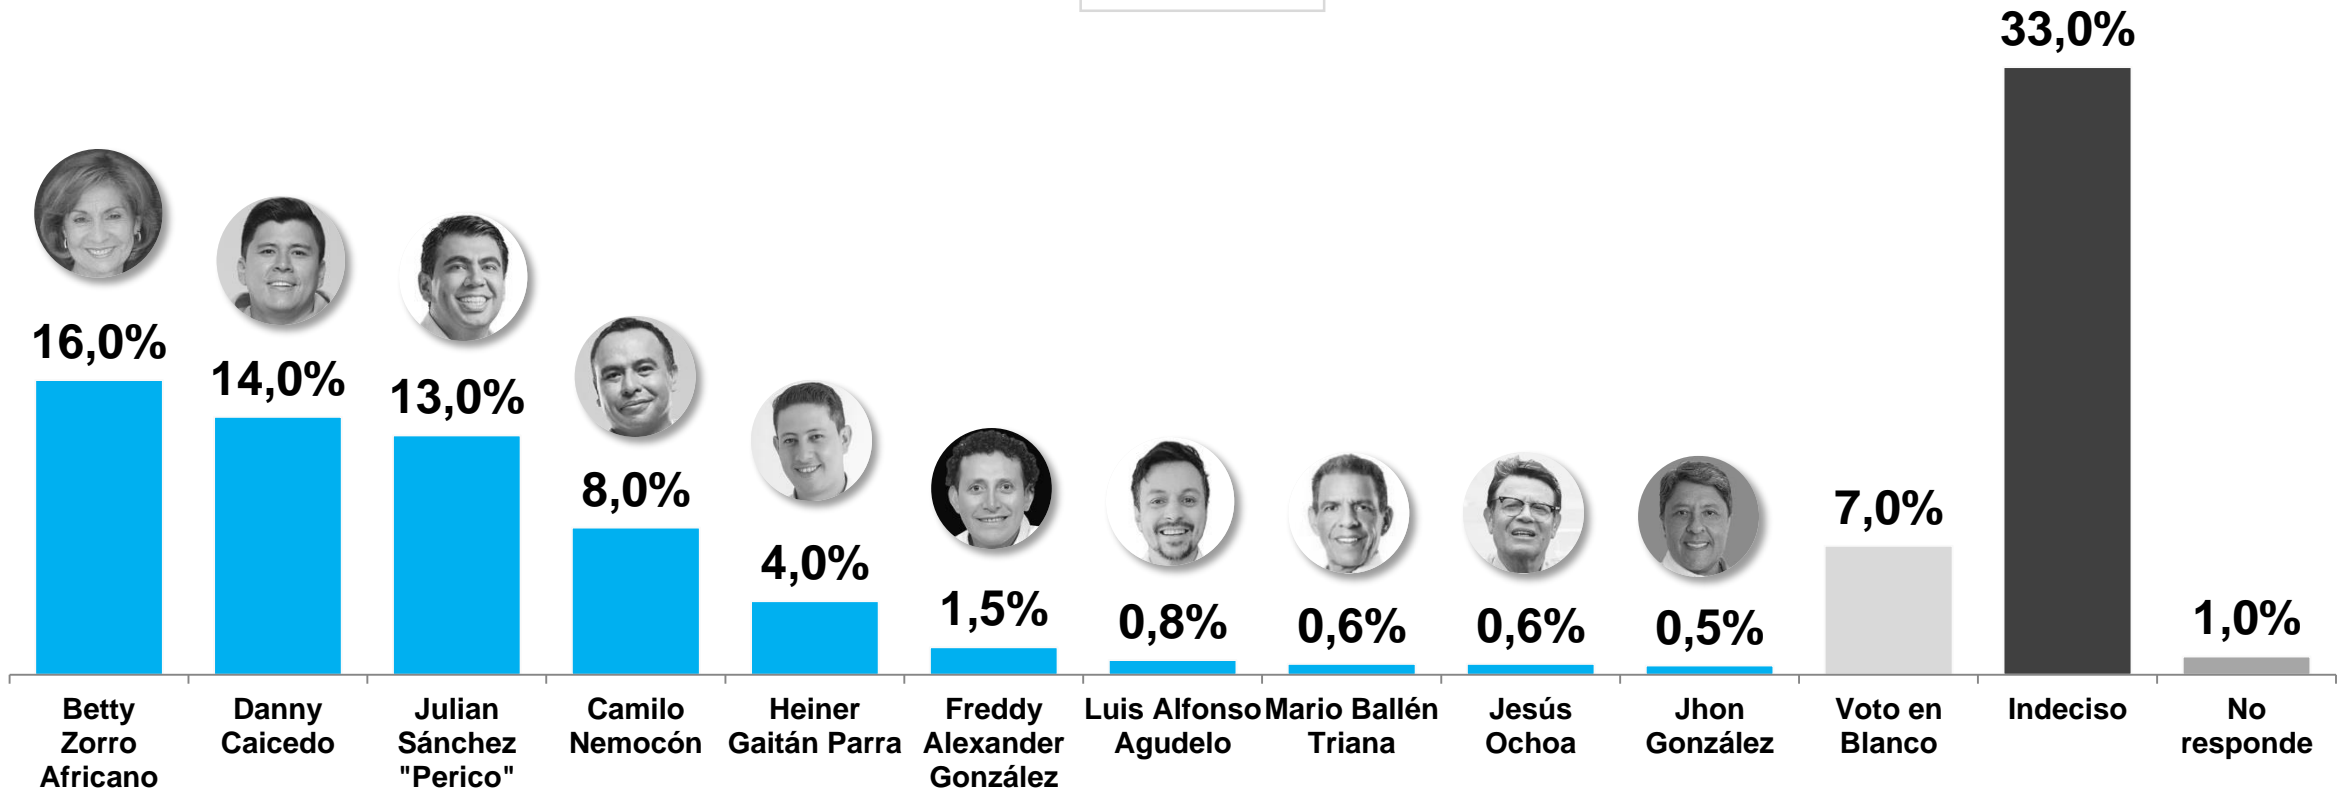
33,0%

16,0%

14,0%

13,0%

8,0%

4,0%

1,5%

0,8%

0,6%

0,6%

0,5%

7,0%

1,0%

Betty Zorro Africano

Danny Caicedo

Julian Sánchez "Perico"

Camilo Nemocón

Heiner Gaitán Parra

Freddy Alexander González

Luis Alfonso Agudelo

Mario Ballén Triana

Jesús Ochoa

Jhon González

Voto en Blanco

Indeciso

No responde